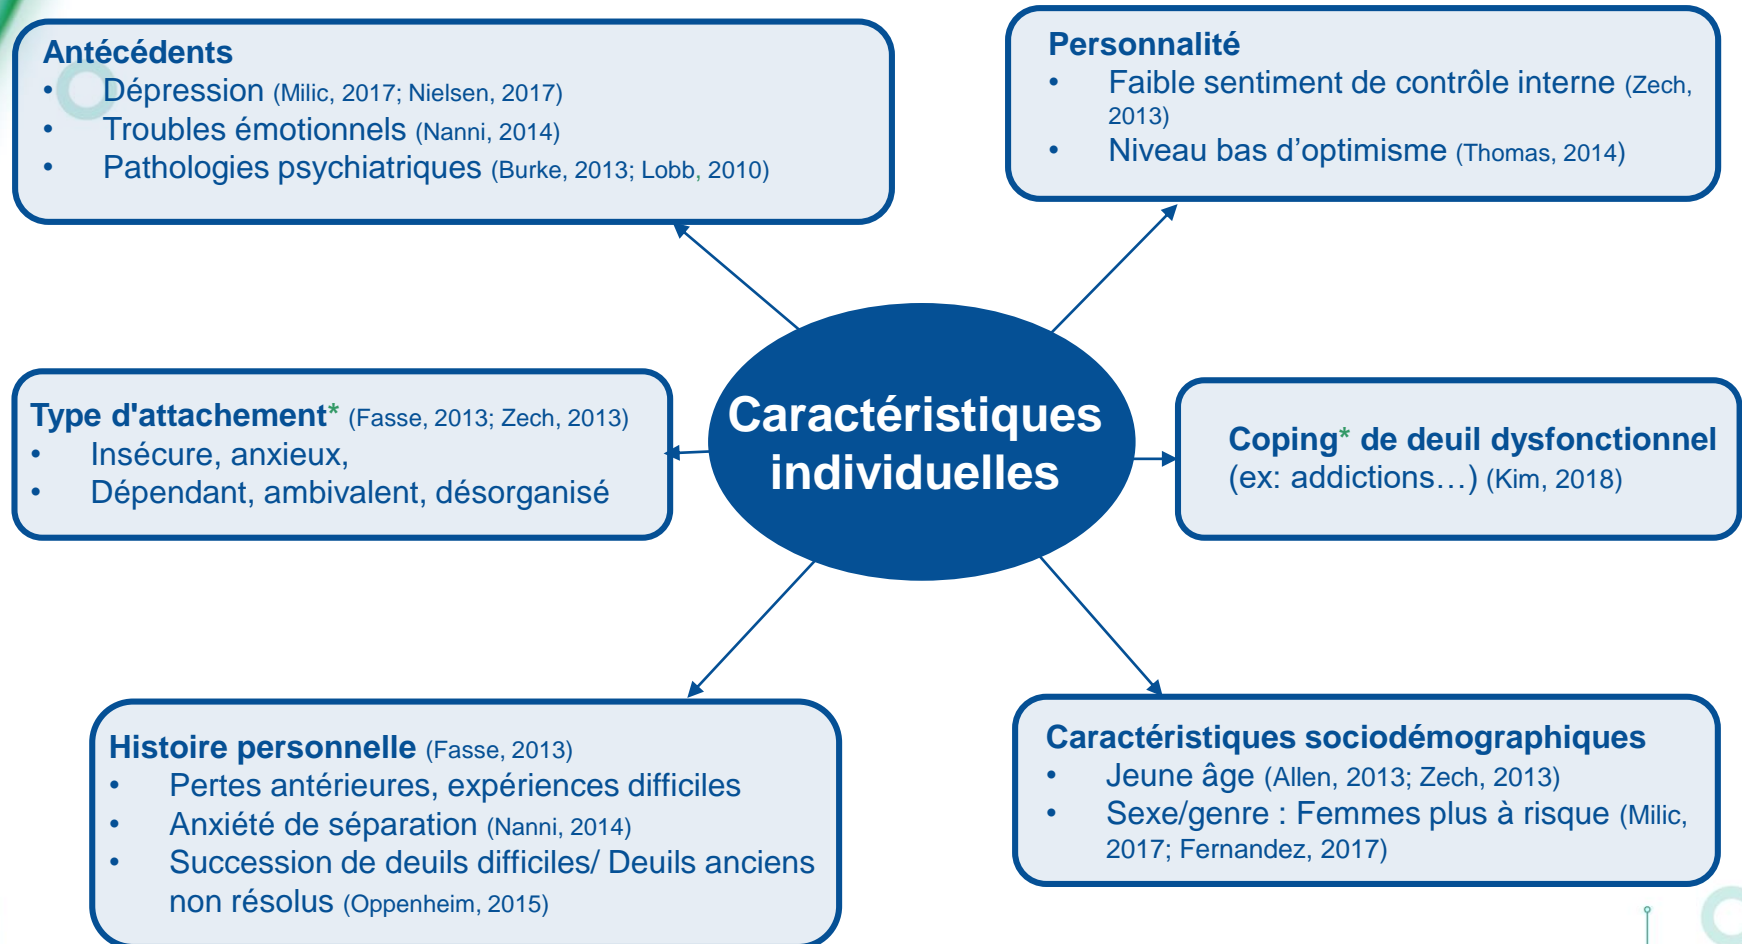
Antécédents
• Dépression (Milic, 2017; Nielsen, 2017)
• Troubles émotionnels (Nanni, 2014)
• Pathologies psychiatriques (Burke, 2013; Lobb, 2010)

Personnalité
• Faible sentiment de contrôle interne (Zech, 2013)
• Niveau bas d'optimisme (Thomas, 2014)

Caractéristiques individuelles

Type d'attachement* (Fasse, 2013; Zech, 2013)
• Insécure, anxieux,
• Dépendant, ambivalent, désorganisé

Coping* de deuil dysfonctionnel (ex: addictions…) (Kim, 2018)

Histoire personnelle (Fasse, 2013)
• Pertes antérieures, expériences difficiles
• Anxiété de séparation (Nanni, 2014)
• Succession de deuils difficiles/ Deuils anciens non résolus (Oppenheim, 2015)

Caractéristiques sociodémographiques
• Jeune âge (Allen, 2013; Zech, 2013)
• Sexe/genre : Femmes plus à risque (Milic, 2017; Fernandez, 2017)